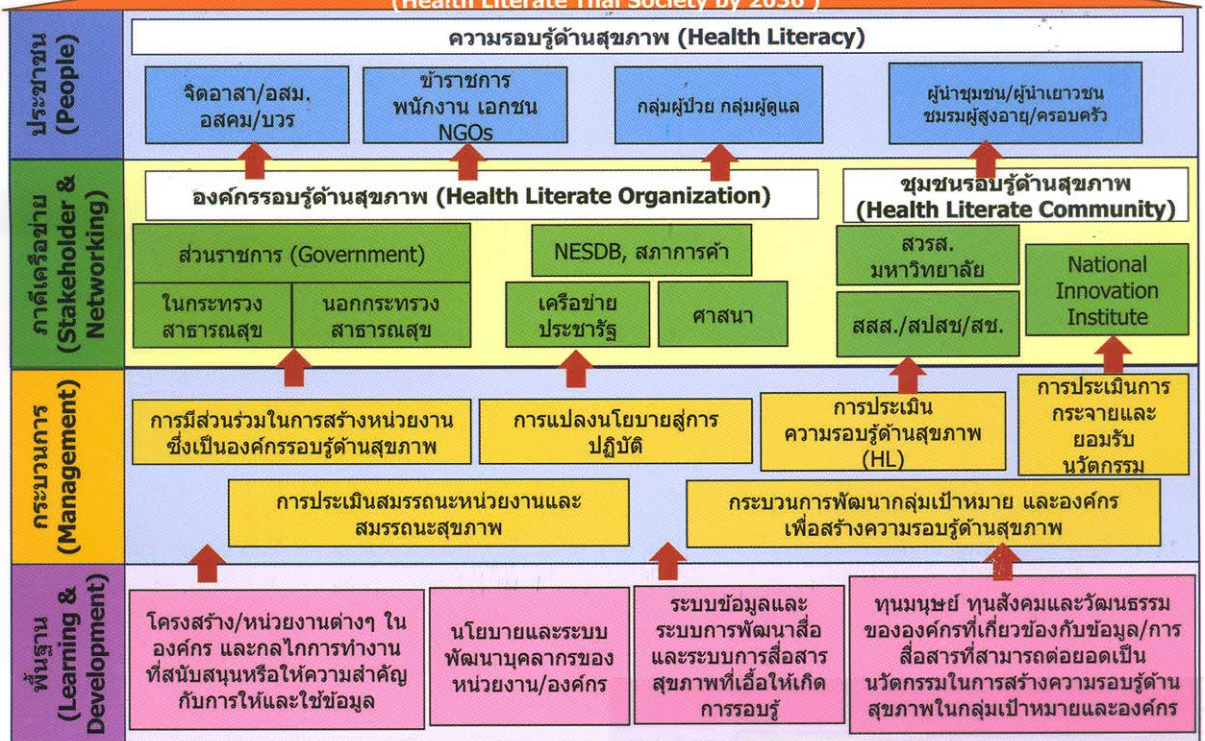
(Health Literate Thai Society by 2036 )

ประชาชน (People)

ความรอบรู้ด้านสุขภาพ (Health Literacy)

จิตอาสา/อสม. อสคม/บวร

ข้าราชการ พนักงาน เอกชน NGOs

กลุ่มผู้ป่วย กลุ่มผู้ดูแล

ผู้นำชุมชน/ผู้นำเยาวชน ชมรมผู้สูงอายุ/ครอบครัว

ภาคีเครือข่าย (Stakeholder & Networking)

องค์กรรอบรู้ด้านสุขภาพ (Health Literate Organization)

ชุมชนรอบรู้ด้านสุขภาพ (Health Literate Community)

ส่วนราชการ (Government)

ในกระทรวง สาธารณสุข

นอกกระทรวง สาธารณสุข

NESDB, สภาการค้า

เครือข่าย ประชารัฐ

ศาสนา

สวรส. มหาวิทยาลัย

สสส./สปสช/สช.

National Innovation Institute

กระบวนการ (Management)

การมีส่วนร่วมในการสร้างหน่วยงาน ซึ่งเป็นองค์กรรอบรู้ด้านสุขภาพ

การแปลงนโยบายสู่การ ปฏิบัติ

การประเมิน ความรอบรู้ด้านสุขภาพ (HL)

การประเมินการ กระจายและ ยอมรับ นวัตกรรม

การประเมินสมรรถนะหน่วยงานและ สมรรถนะสุขภาพ

กระบวนการพัฒนากลุ่มเป้าหมาย และองค์กร เพื่อสร้างความรอบรู้ด้านสุขภาพ

พื้นฐาน (Learning & Development)

โครงสร้าง/หน่วยงานต่างๆ ใน องค์กร และกลไกการทำงาน ที่สนับสนุนหรือให้ความสำคัญ กับการให้และใช้ข้อมูล

นโยบายและระบบ พัฒนาบุคลากรของ หน่วยงาน/องค์กร

ระบบข้อมูลและ ระบบการพัฒนาสื่อ และระบบการสื่อสาร สุขภาพที่เอื้อให้เกิด การรอบรู้

ทุนมนุษย์ ทุนสังคมและวัฒนธรรม ขององค์กรที่เกี่ยวข้องกับข้อมูล/การ สื่อสารที่สามารถต่อยอดเป็น นวัตกรรมในการสร้างความรอบรู้ด้าน สุขภาพในกลุ่มเป้าหมายและองค์กร